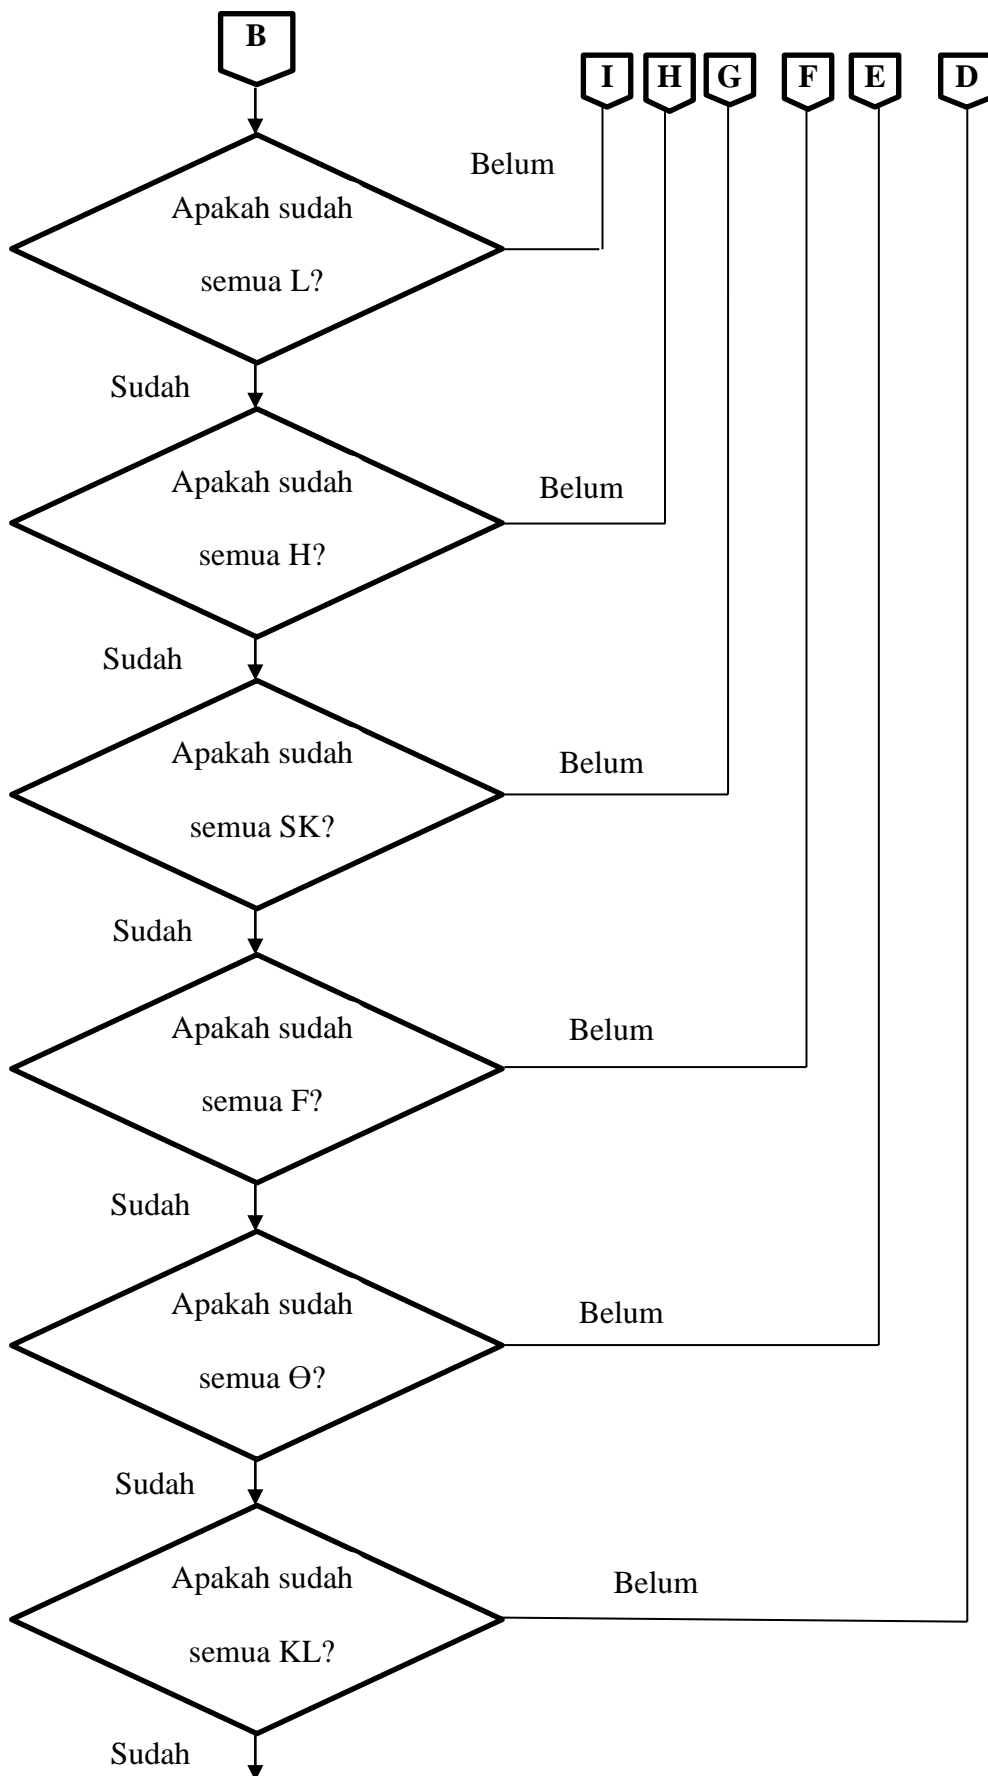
B

I H G F E D

Belum

Apakah sudah semua L?

Sudah

Apakah sudah semua H?

Belum

Sudah

Apakah sudah semua SK?

Belum

Sudah

Apakah sudah semua F?

Belum

Sudah

Apakah sudah semua Θ?

Belum

Sudah

Apakah sudah semua KL?

Belum

Sudah